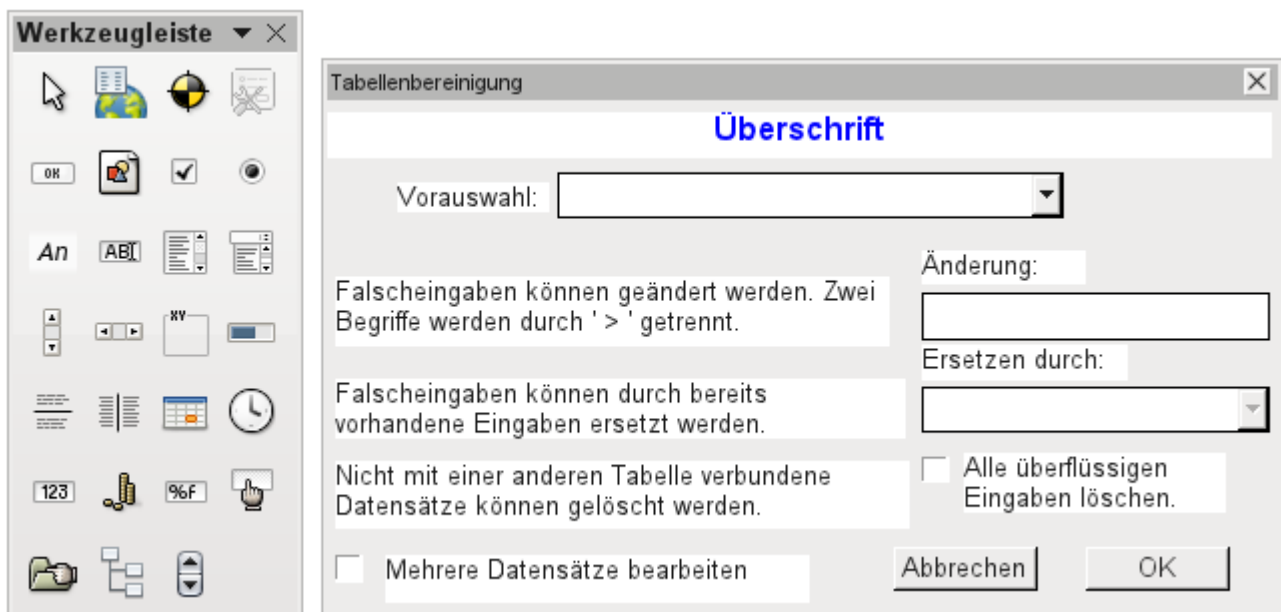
Werkzeugleiste

OK

An

ABI

XY

123

%F

Tabellenbereinigung

Überschrift

Vorauswahl:

Änderung:

Falscheingaben können geändert werden. Zwei Begriffe werden durch ' > ' getrennt.

Ersetzen durch:

Falscheingaben können durch bereits vorhandene Eingaben ersetzt werden.

Nicht mit einer anderen Tabelle verbundene Datensätze können gelöscht werden.

Alle überflüssigen Eingaben löschen.

Mehrere Datensätze bearbeiten

Abbrechen

OK